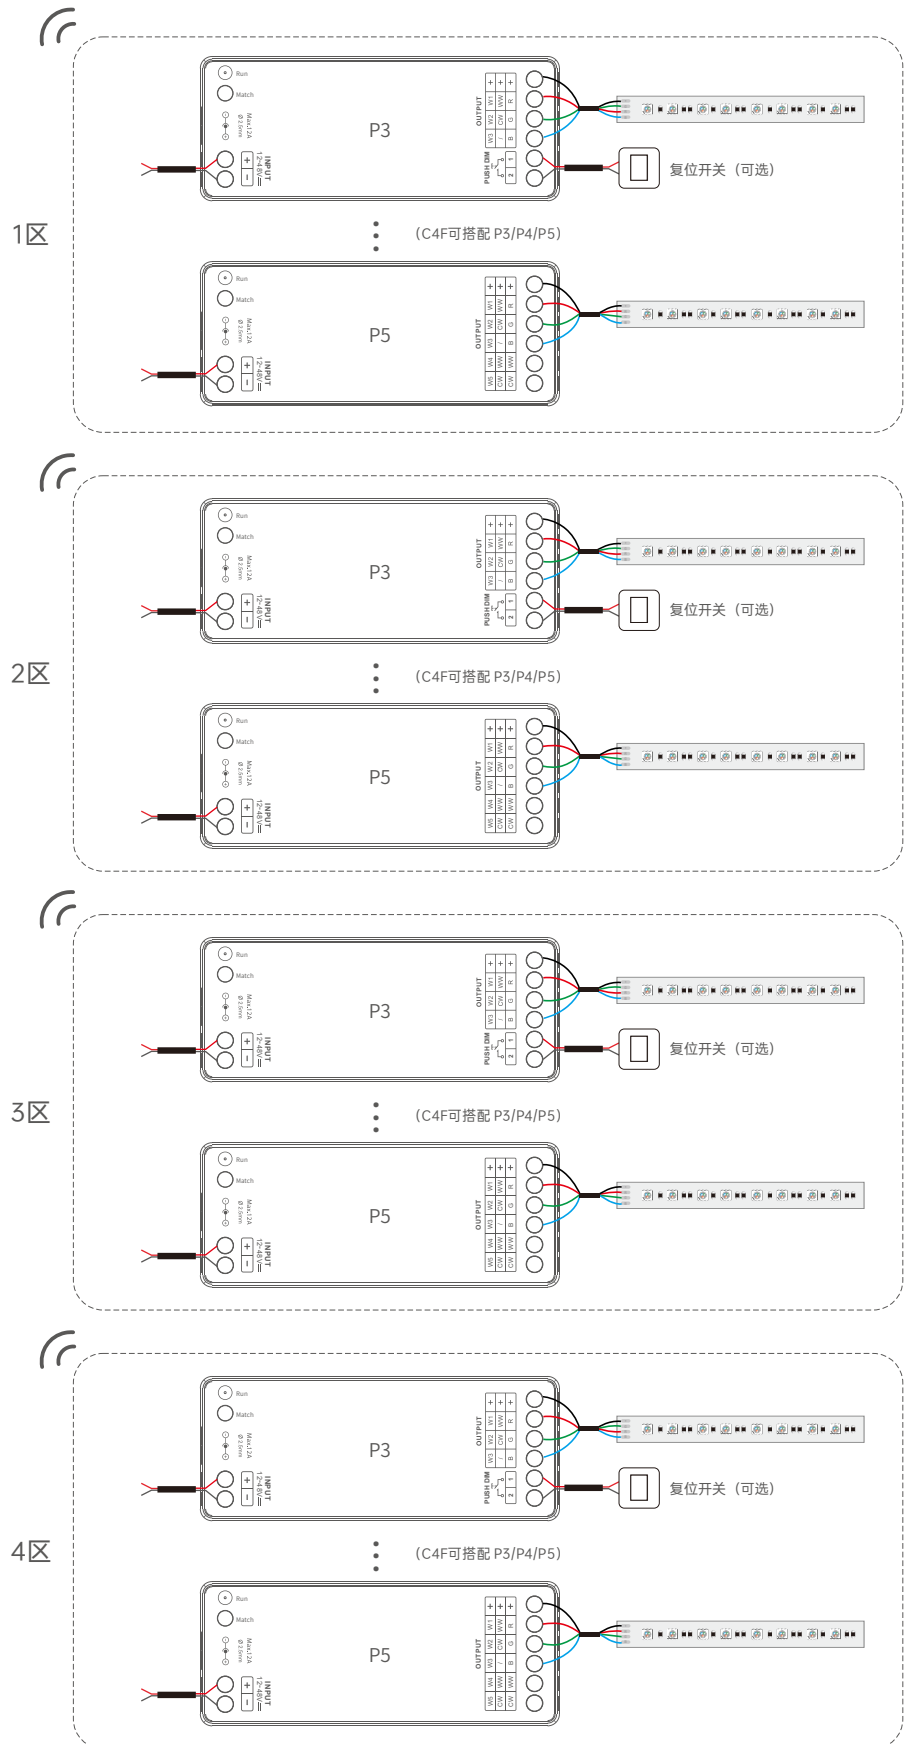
Run
Match
Max.12A
Ø2.5mm
INPUT
12~48V⎓
P3
OUTPUT
+ + +
W1 WW R
W2 CW G
W3 / B
PUSH DIM
1 2
复位开关（可选）
1区
（C4F可搭配 P3/P4/P5）
Run
Match
Max.12A
Ø2.5mm
INPUT
12~48V⎓
P5
OUTPUT
+ + +
W1 WW R
W2 CW G
W3 / B
W4 WW WW
W5 CW CW

Run
Match
Max.12A
Ø2.5mm
INPUT
12~48V⎓
P3
OUTPUT
PUSH DIM
复位开关（可选）
2区
（C4F可搭配 P3/P4/P5）
Run
Match
INPUT
12~48V⎓
P5
OUTPUT

Run
Match
INPUT
12~48V⎓
P3
OUTPUT
PUSH DIM
复位开关（可选）
3区
（C4F可搭配 P3/P4/P5）
Run
Match
INPUT
12~48V⎓
P5
OUTPUT

Run
Match
INPUT
12~48V⎓
P3
OUTPUT
PUSH DIM
复位开关（可选）
4区
（C4F可搭配 P3/P4/P5）
Run
Match
INPUT
12~48V⎓
P5
OUTPUT